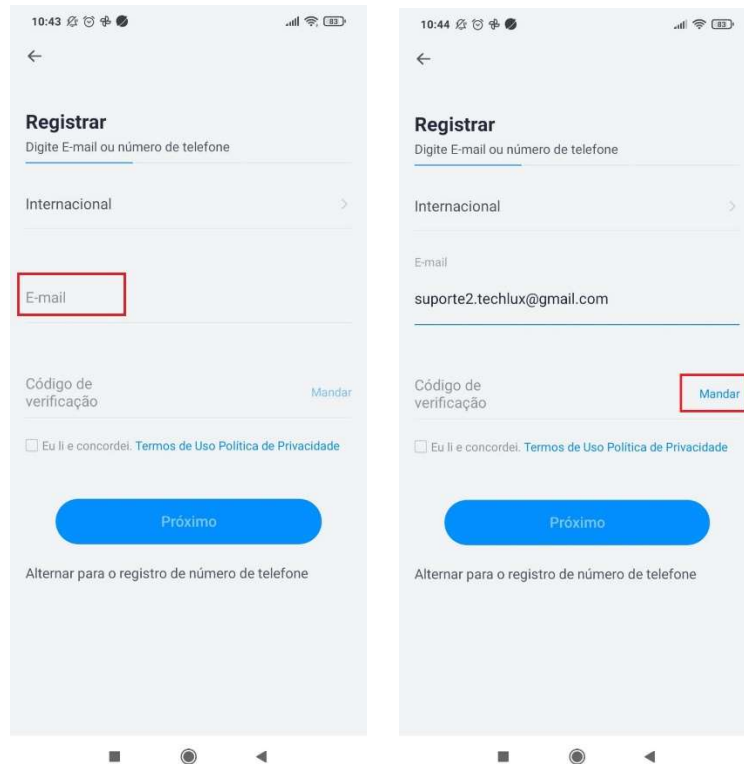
10:43

83

←

Registrar

Digite E-mail ou número de telefone

Internacional

E-mail

Código de verificação

Mandar

Eu li e concordei. Termos de Uso Política de Privacidade

Próximo

Alternar para o registro de número de telefone

10:44

83

←

Registrar

Digite E-mail ou número de telefone

Internacional

E-mail

suporte2.techlux@gmail.com

Código de verificação

Mandar

Eu li e concordei. Termos de Uso Política de Privacidade

Próximo

Alternar para o registro de número de telefone